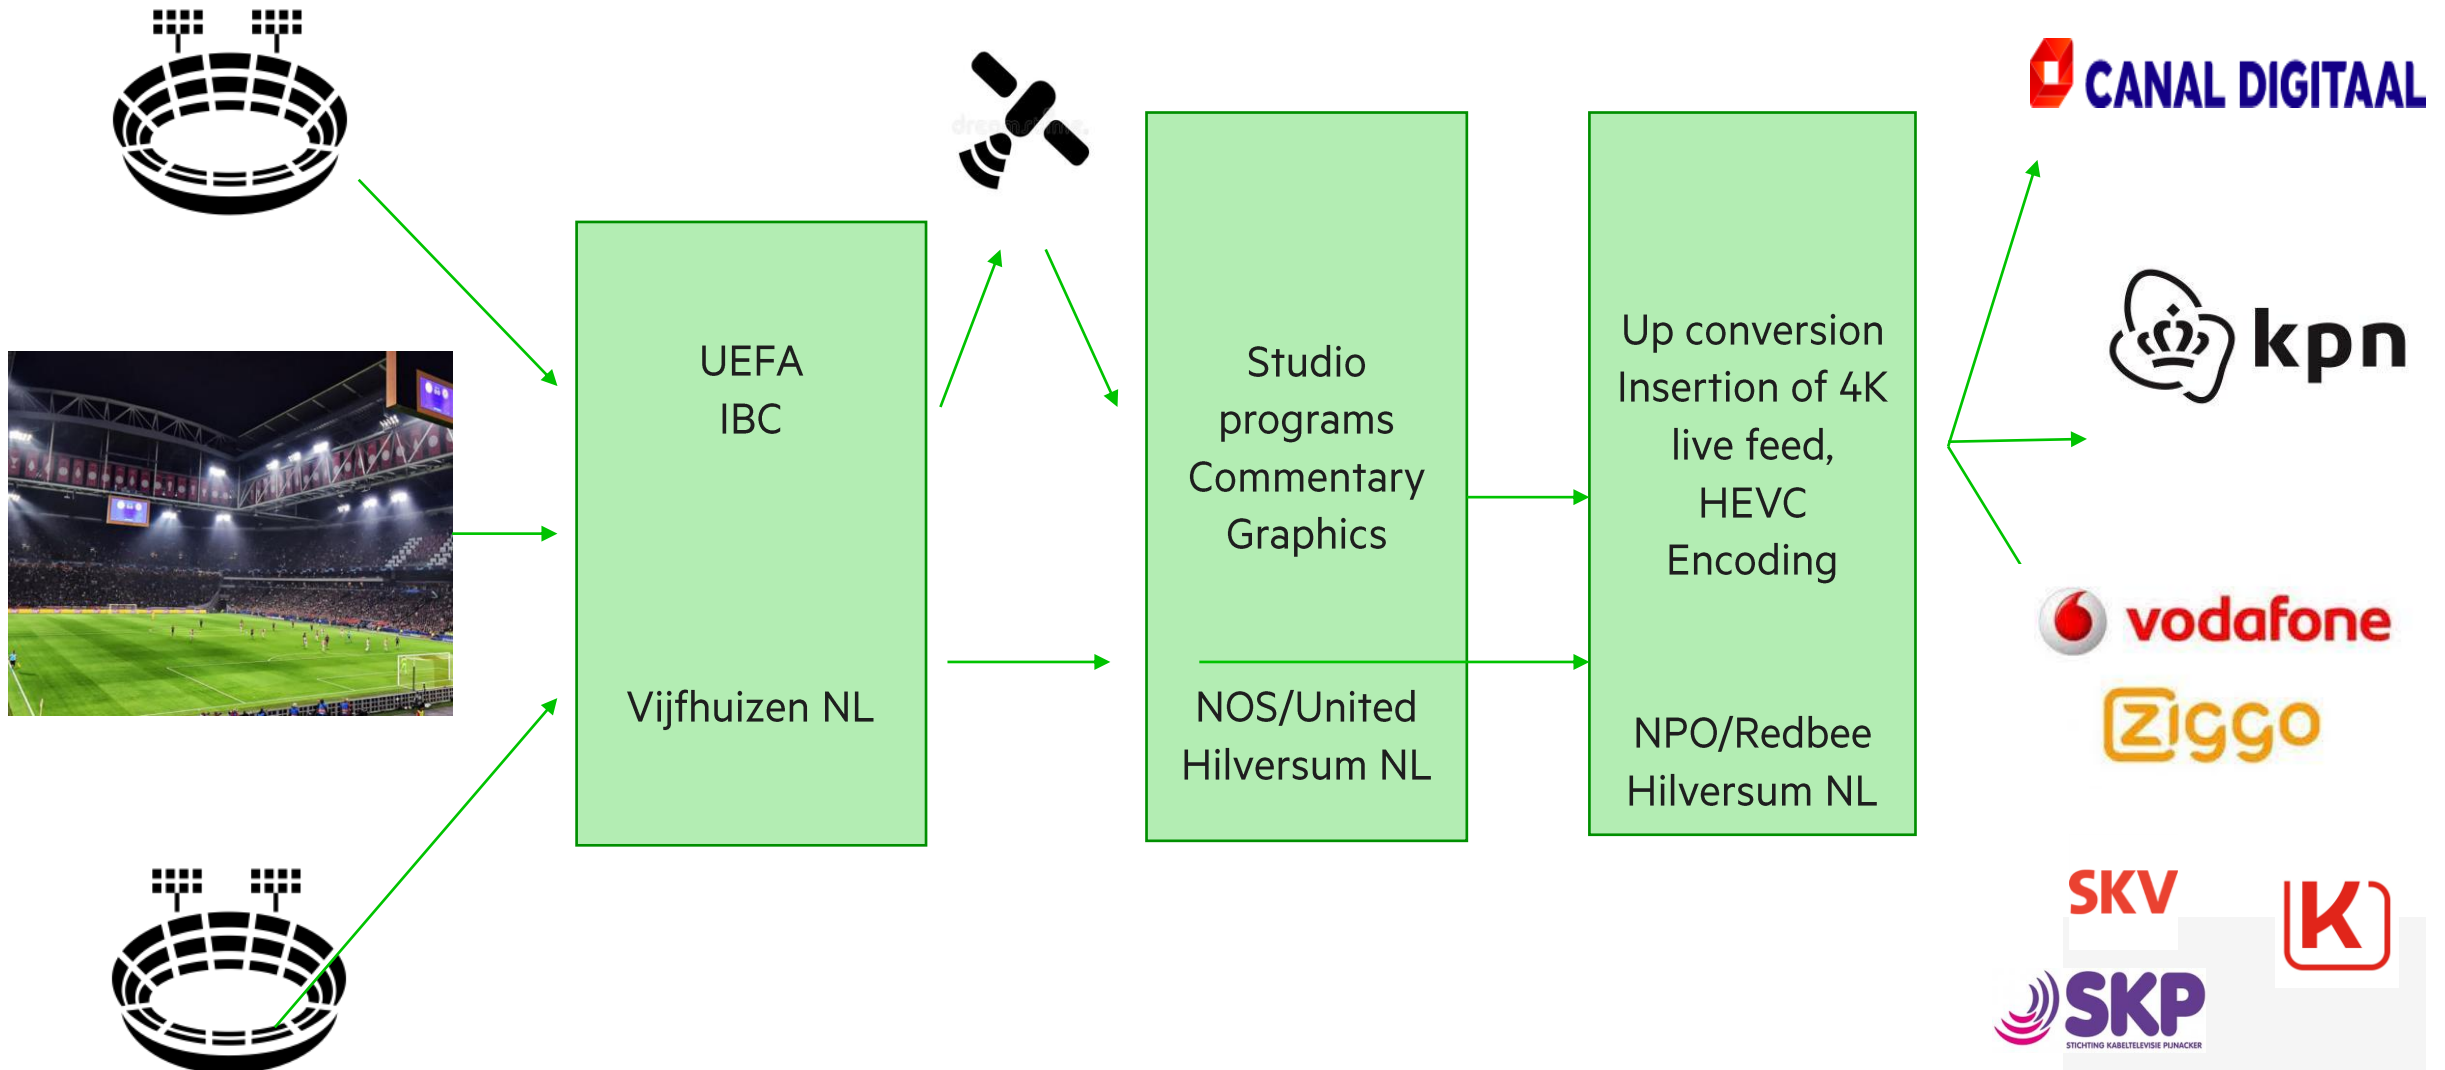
UEFA
IBC

Vijfhuizen NL

Studio programs Commentary Graphics

NOS/United Hilversum NL

Up conversion Insertion of 4K live feed, HEVC Encoding

NPO/Redbee Hilversum NL

CANAL DIGITAAL

kpn

vodafone

Ziggo

SKV

K

SKP
STICHTING KABELTELEVISIE PIJNACKER